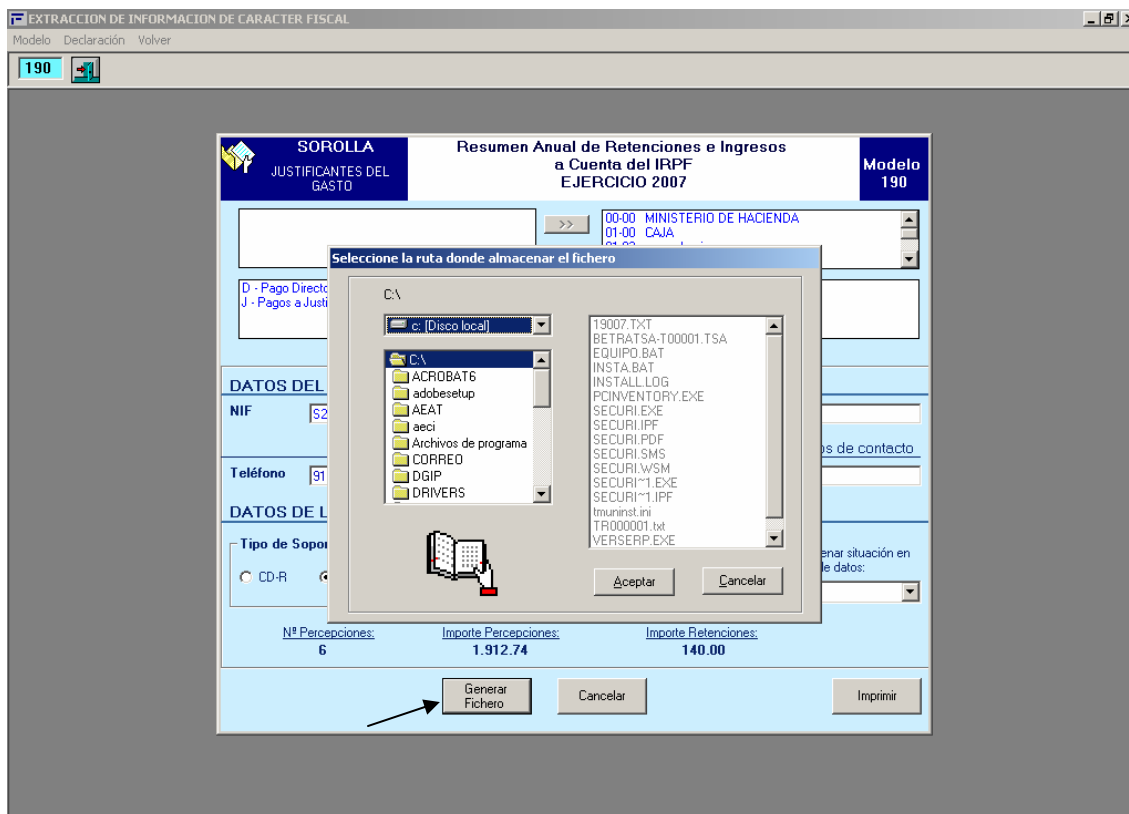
EXTRACCION DE INFORMACION DE CARACTER FISCAL

Modelo Declaración Volver

190

SOROLLA
JUSTIFICANTES DEL GASTO

Resumen Anual de Retenciones e Ingresos a Cuenta del IRPF
EJERCICIO 2007

Modelo 190

>>

00-00 MINISTERIO DE HACIENDA
01-00 CAJA

D - Pago Directo
J - Pagos a Justi

DATOS DEL

NIF S2

Teléfono 91

os de contacto

DATOS DE L

Tipo de Sopor

CD-R

enar situación en
le datos:

Seleccione la ruta donde almacenar el fichero

C:\

c: [Disco local]

C:\
ACROBAT6
adobesetup
AEAT
aeci
Archivos de programa
CORREO
DGIP
DRIVERS

19007.TXT
BETRATSA-T00001.TSA
EQUIPO.BAT
INSTA.BAT
INSTALL.LOG
PCINVENTORY.EXE
SECURI.EXE
SECURI.IPF
SECURI.PDF
SECURI.SMS
SECURI.WSM
SECURI~1.EXE
SECURI~1.IPF
tmuninst.ini
TR000001.txt
VERSERP.EXE

Aceptar
Cancelar

Nº Percepciones:
6
Importe Percepciones:
1.912,74
Importe Retenciones:
140,00

Generar Fichero
Cancelar
Imprimir